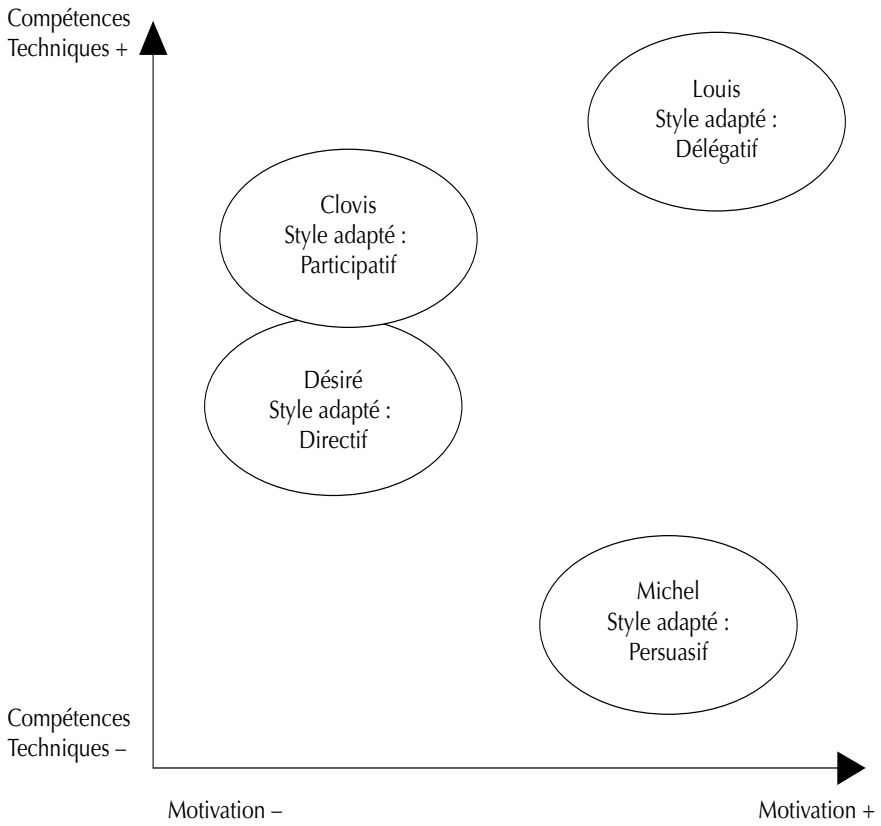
Compétences
Techniques +

Louis
Style adapté :
Délégatif

Clovis
Style adapté :
Participatif

Désiré
Style adapté :
Directif

Michel
Style adapté :
Persuasif

Compétences
Techniques –

Motivation –

Motivation +